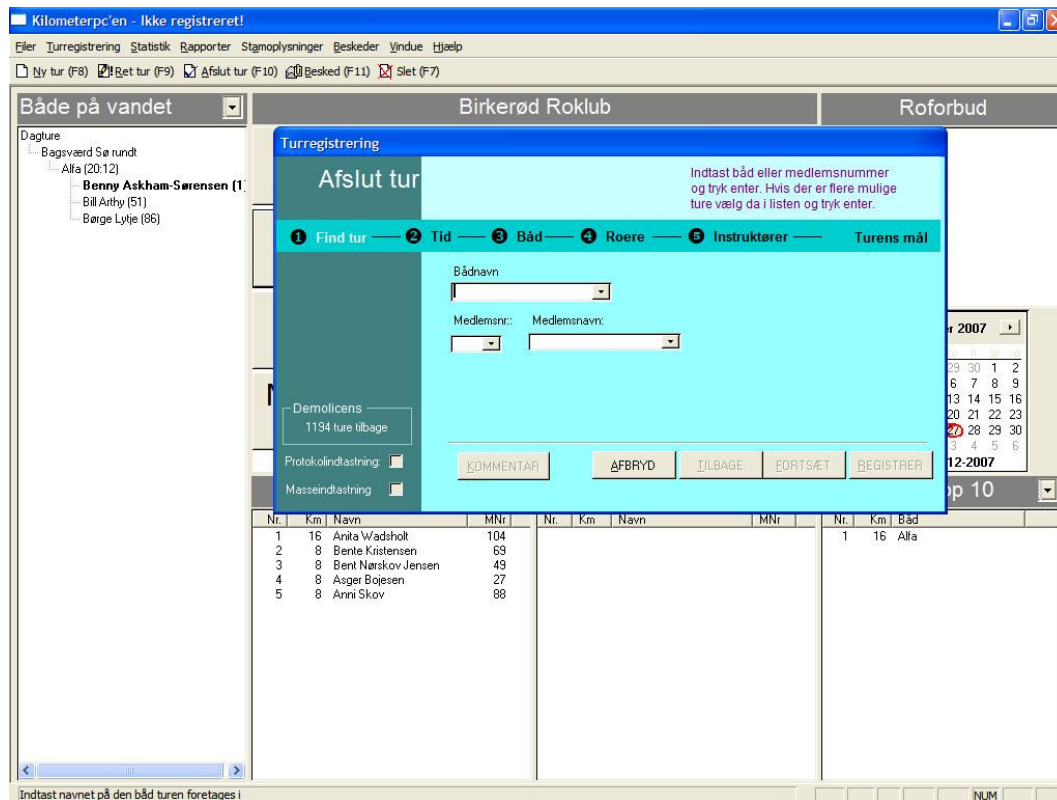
Kilometerpc'en - Ikke registreret!

Filer Turregistrering Statistik Rapporter Stamoplysninger Beskeder Vindue Hjælp

Ny tur (F8) Ret tur (F9) Afslut tur (F10) Besked (F11) Slet (F7)

Både på vandet

Birkerød Roklub

Roforbud

Dagture
Bagsværd Sø rundt
Alfa (20:12)
Benny Askham-Sørensen (1
Bill Arthy (51)
Børge Lytje (86)

Turregistrering

Afslut tur

Indtast båd eller medlemsnummer og tryk enter. Hvis der er flere mulige ture vælg da i listen og tryk enter.

❶ Find tur — ❷ Tid — ❸ Båd — ❹ Roere — ❺ Instruktører — Turens mål

Bådnavn

Medlemsnr.: Medlemsnavn:

Demolicens
1194 ture tilbage

Protokolindtastning:

Masseindtastning

KOMMENTAR AFBRYD TILBAGE FORTSÆT REGISTRER

r 2007

29 30 1 2
6 7 8 9
13 14 15 16
20 21 22 23
27 28 29 30
3 4 5 6
12-2007

p 10

| Nr. | Km | Navn | MNr |
|---|---|---|---|
| 1 | 16 | Anita Wadsholt | 104 |
| 2 | 8 | Bente Kristensen | 69 |
| 3 | 8 | Bent Nørskov Jensen | 49 |
| 4 | 8 | Asger Bojesen | 27 |
| 5 | 8 | Anni Skov | 88 |

| Nr. | Km | Navn | MNr |
|---|---|---|---|

| Nr. | Km | Båd |
|---|---|---|
| 1 | 16 | Alfa |

Indtast navnet på den båd turen foretages i

NUM